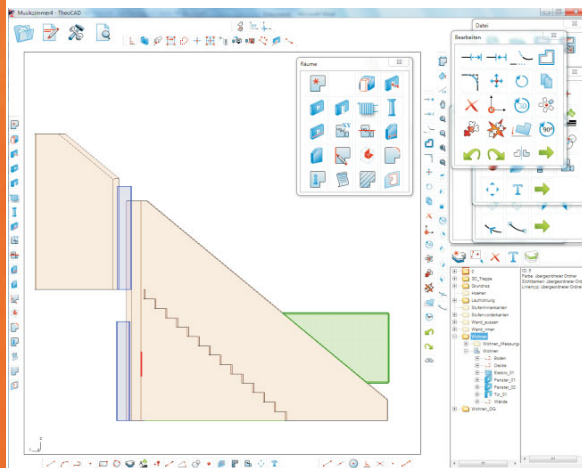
Musikzimmer4 - TheoCAD

Räume

Datei

Bearbeiten

ID: 0
Farbe: übergeordneter Ordner
Sichtrahmen: übergeordneter Ordner
Linientyp: übergeordneter Ordner

2
3D_Treppe
Grundriss
Kleiner
Leuchtung
Stufenhinterkanten
Stufenvorderkanten
Wand_aussen
Wand_innen
Wohnen
Wohnen_Messung
Wohnen
Boden
Decke
Elektro_01
Fenster_01
Fenster_02
Tür_01
Wände
Wohnen_OG